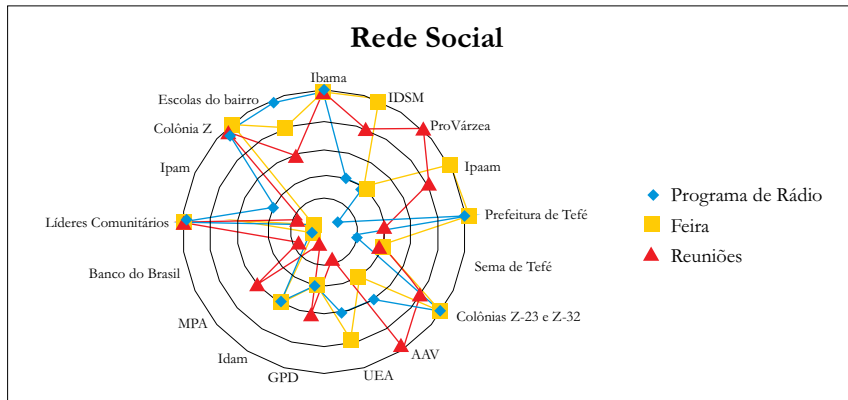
Rede Social

Ibama
IDSM
ProVárzea
Ipaam
Prefeitura de Tefé
Sema de Tefé
Colônias Z-23 e Z-32
AAV
UEA
GPD
Idam
MPA
Banco do Brasil
Líderes Comunitários
Ipam
Colônia Z
Escolas do bairro

Programa de Rádio
Feira
Reuniões